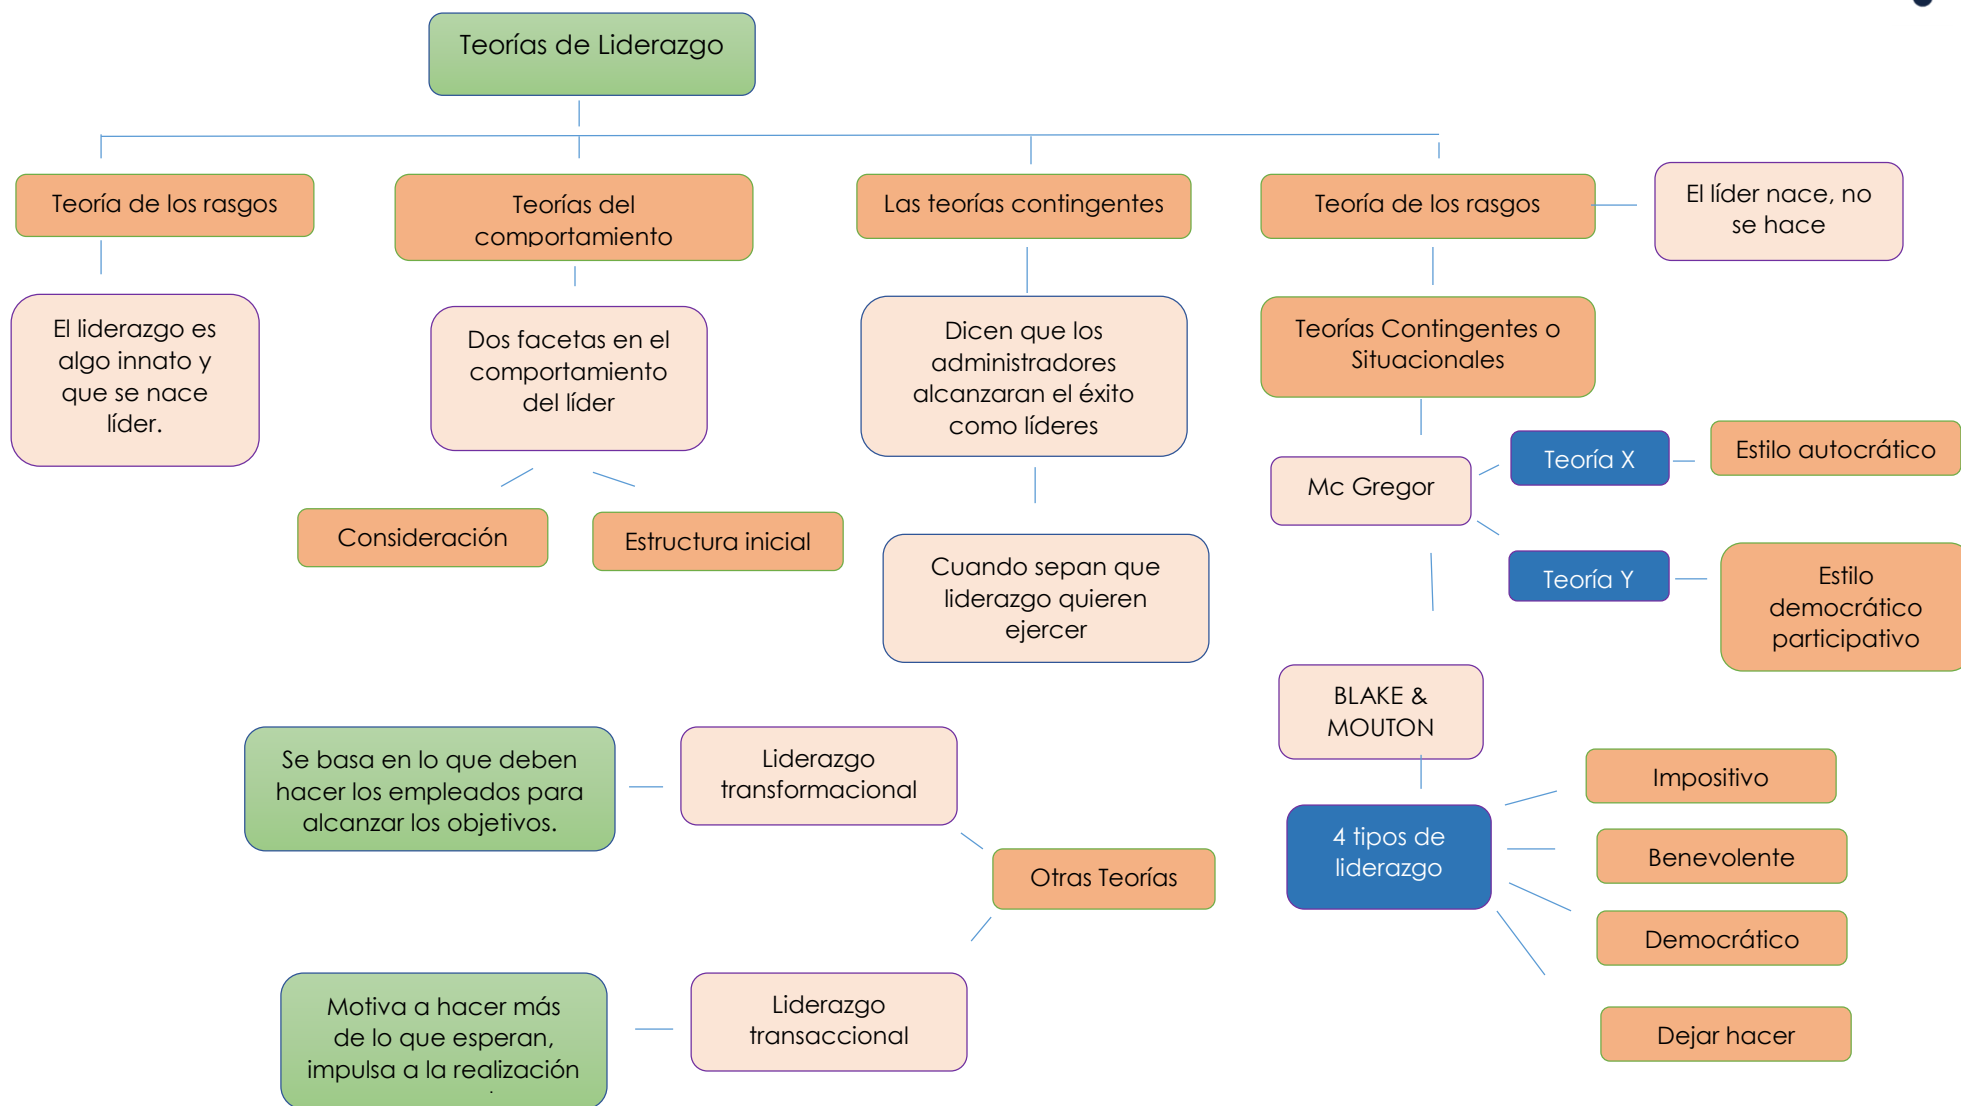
Teorías de Liderazgo

Teoría de los rasgos

El liderazgo es algo innato y que se nace líder.

Teorías del comportamiento

Dos facetas en el comportamiento del líder

Consideración

Estructura inicial

Las teorías contingentes

Dicen que los administradores alcanzaran el éxito como líderes

Cuando sepan que liderazgo quieren ejercer

Teoría de los rasgos

El líder nace, no se hace

Teorías Contingentes o Situacionales

Mc Gregor

Teoría X

Estilo autocrático

Teoría Y

Estilo democrático participativo

BLAKE & MOUTON

4 tipos de liderazgo

Impositivo

Benevolente

Democrático

Dejar hacer

Se basa en lo que deben hacer los empleados para alcanzar los objetivos.

Liderazgo transformacional

Otras Teorías

Motiva a hacer más de lo que esperan, impulsa a la realización

Liderazgo transaccional